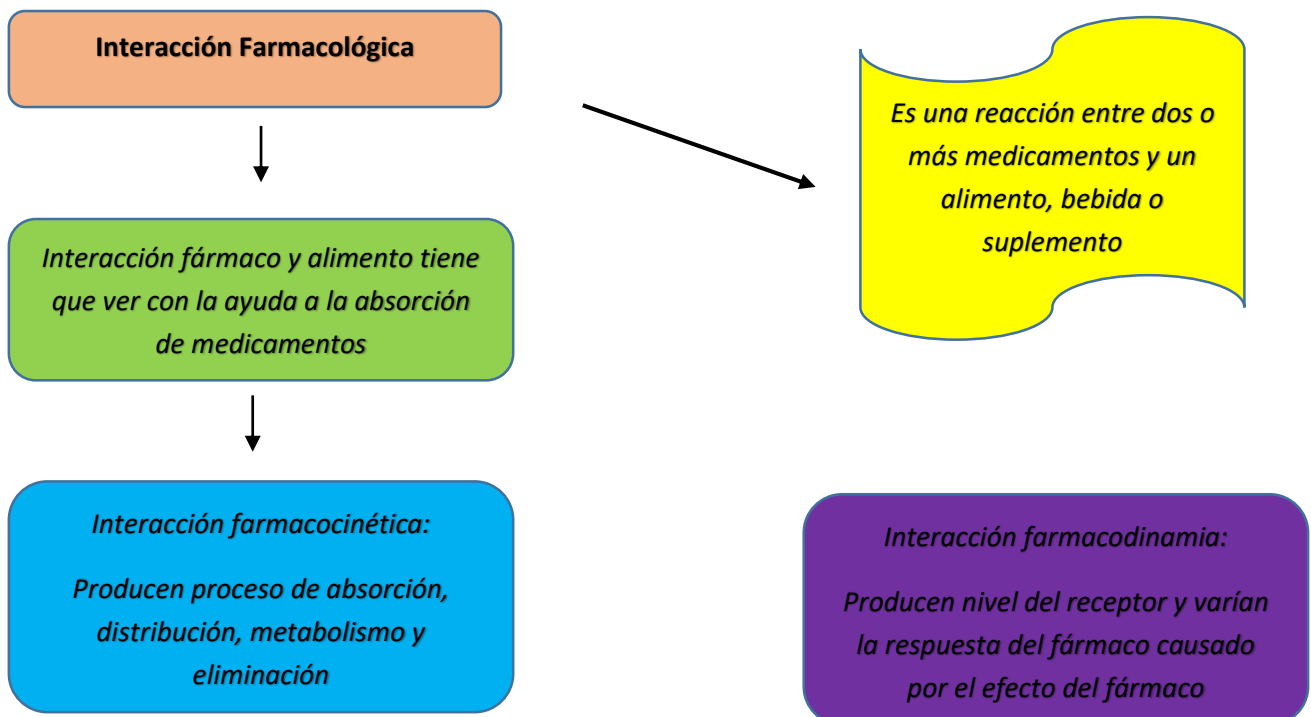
Interacción Farmacológica

Es una reacción entre dos o más medicamentos y un alimento, bebida o suplemento

Interacción fármaco y alimento tiene que ver con la ayuda a la absorción de medicamentos

Interacción farmacocinética:

Producen proceso de absorción, distribución, metabolismo y eliminación

Interacción farmacodinamia:

Producen nivel del receptor y varían la respuesta del fármaco causado por el efecto del fármaco